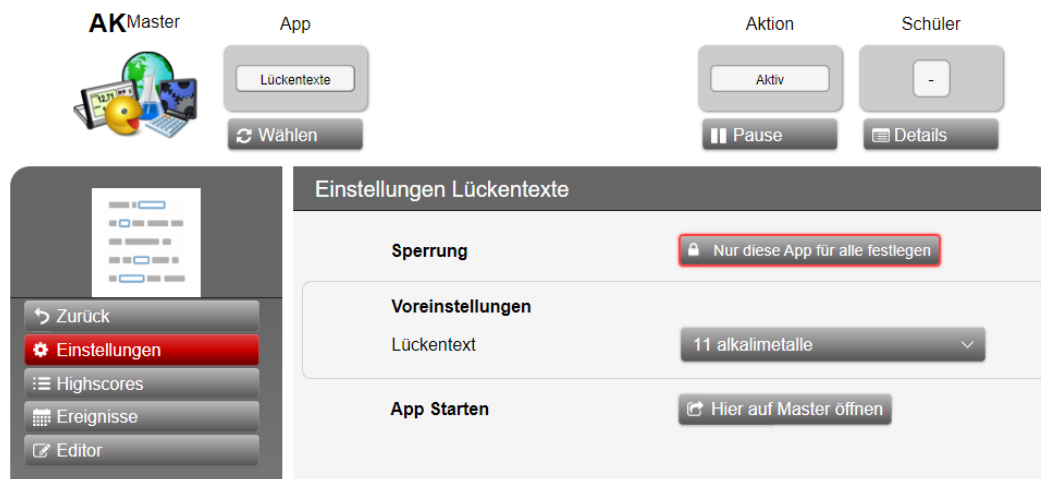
AKMaster

App

Lückentexte

Wählen

Aktion

Aktiv

Pause

Schüler

-

Details

Zurück

Einstellungen

Highscores

Ereignisse

Editor

Einstellungen Lückentexte

Sperrung

Nur diese App für alle festlegen

Voreinstellungen

Lückentext

11 alkalimetalle

App Starten

Hier auf Master öffnen